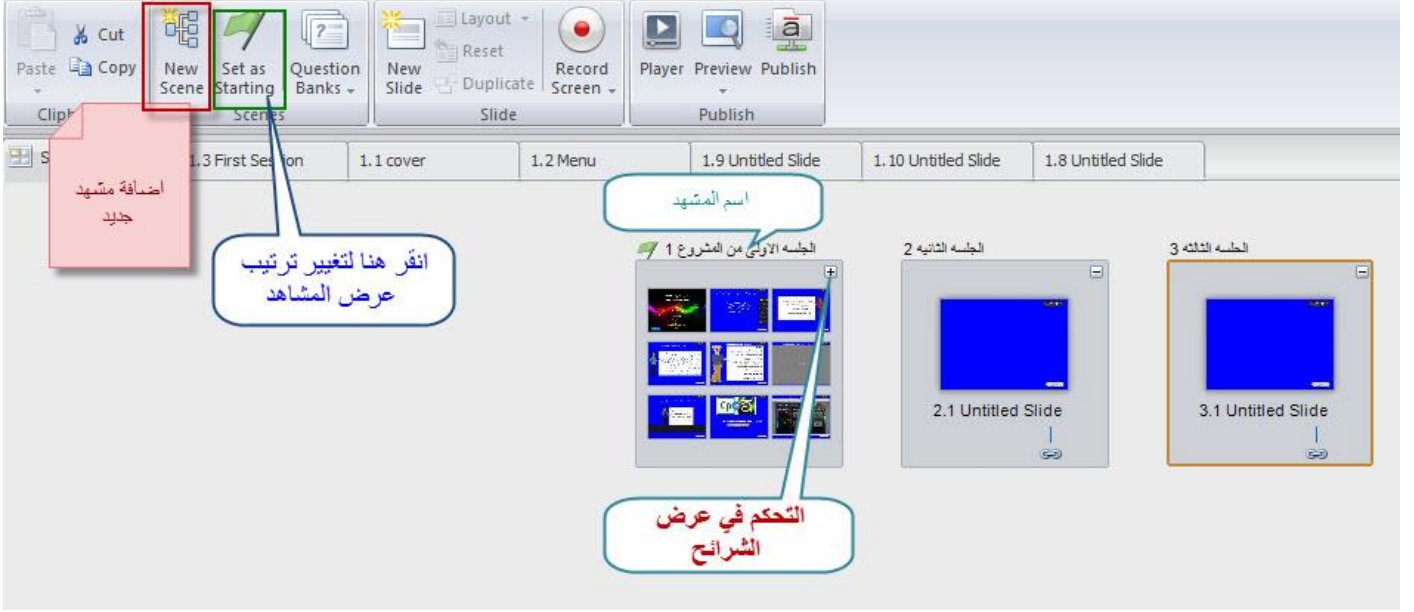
Paste Cut Copy
Clipb
New Scene
Set as Starting
Question Banks
Scenes
New Slide
Layout
Reset
Duplicate
Record Screen
Slide
Player
Preview
Publish
Publish

S
1.3 First Session
1.1 cover
1.2 Menu
1.9 Untitled Slide
1.10 Untitled Slide
1.8 Untitled Slide

اضافة مشهد جديد

انقر هنا لتغيير ترتيب عرض المشاهد

اسم المشهد

الجلسه الاولى من المشروع 1
الجلسه الثانيه 2
الجلسه الثالثه 3

2.1 Untitled Slide
3.1 Untitled Slide

التحكم في عرض الشرائح